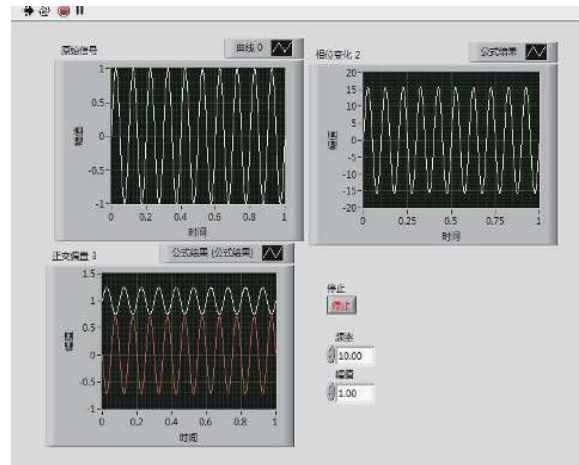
原始信号
曲线 0
幅值
1
0.5
0
-0.5
-1
0 0.2 0.4 0.6 0.8 1
时间

相位变化 2
公式结果
幅值
20
15
10
5
0
-5
-10
-15
-20
0 0.25 0.5 0.75 1
时间

正交偏置 3
公式结果 (公式结果)
幅值
1.5
1
0.5
0
-0.5
-1
0 0.2 0.4 0.6 0.8 1
时间

停止
停止
频率
10.00
幅值
1.00